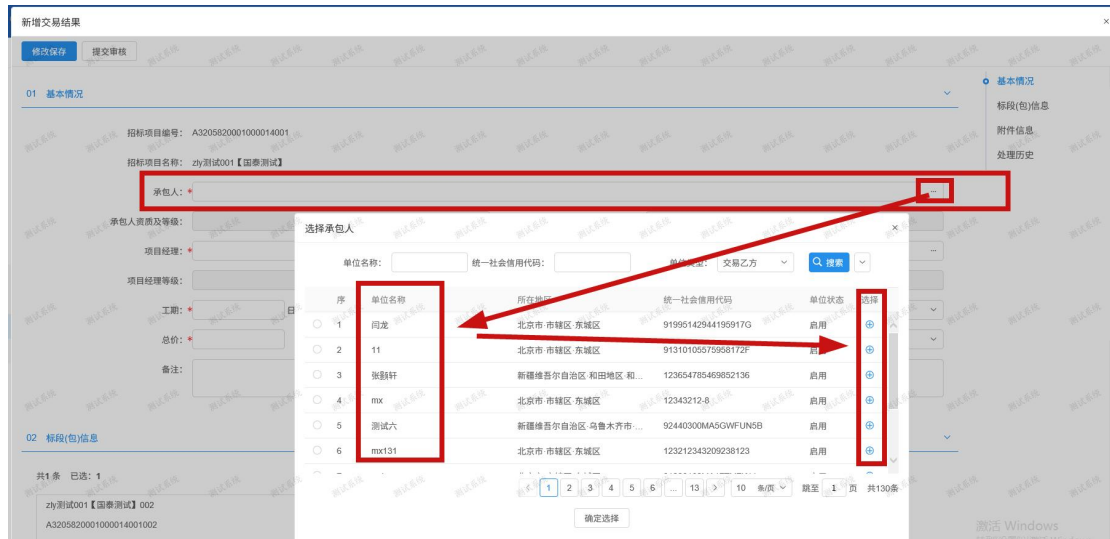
新增交易结果

修改保存　提交审核

01 基本情况

招标项目编号： A3205820001000014001

招标项目名称： zly测试001【国泰测试】

承包人： *

承包人资质及等级：

项目经理： *

项目经理等级：

工期： *

总价： *

备注：

02 标段(包)信息

共1条 已选：1

zly测试001【国泰测试】002

A3205820001000014001002

基本情况
标段(包)信息
附件信息
处理历史

选择承包人

单位名称：　统一社会信用代码：　单位类型： 交易乙方　搜索

| 序 | 单位名称 | 所在地区 | 统一社会信用代码 | 单位状态 | 选择 |
|---|---|---|---|---|---|
| 1 | 闫龙 | 北京市·市辖区·东城区 | 91995142944195917G | 启用 | ⊕ |
| 2 | 11 | 北京市·市辖区·东城区 | 91310105575958172F | 启用 | ⊕ |
| 3 | 张翾轩 | 新疆维吾尔自治区·和田地区·和... | 123654785469852136 | 启用 | ⊕ |
| 4 | mx | 北京市·市辖区·东城区 | 12343212-8 | 启用 | ⊕ |
| 5 | 测试六 | 新疆维吾尔自治区·乌鲁木齐市·... | 92440300MA5GWFUN5B | 启用 | ⊕ |
| 6 | mx131 | 北京市·市辖区·东城区 | 123212343209238123 | 启用 | ⊕ |

< 1 2 3 4 5 6 ... 13 > 10 条/页 跳至 1 页 共130条

确定选择

测试系统

激活 Windows